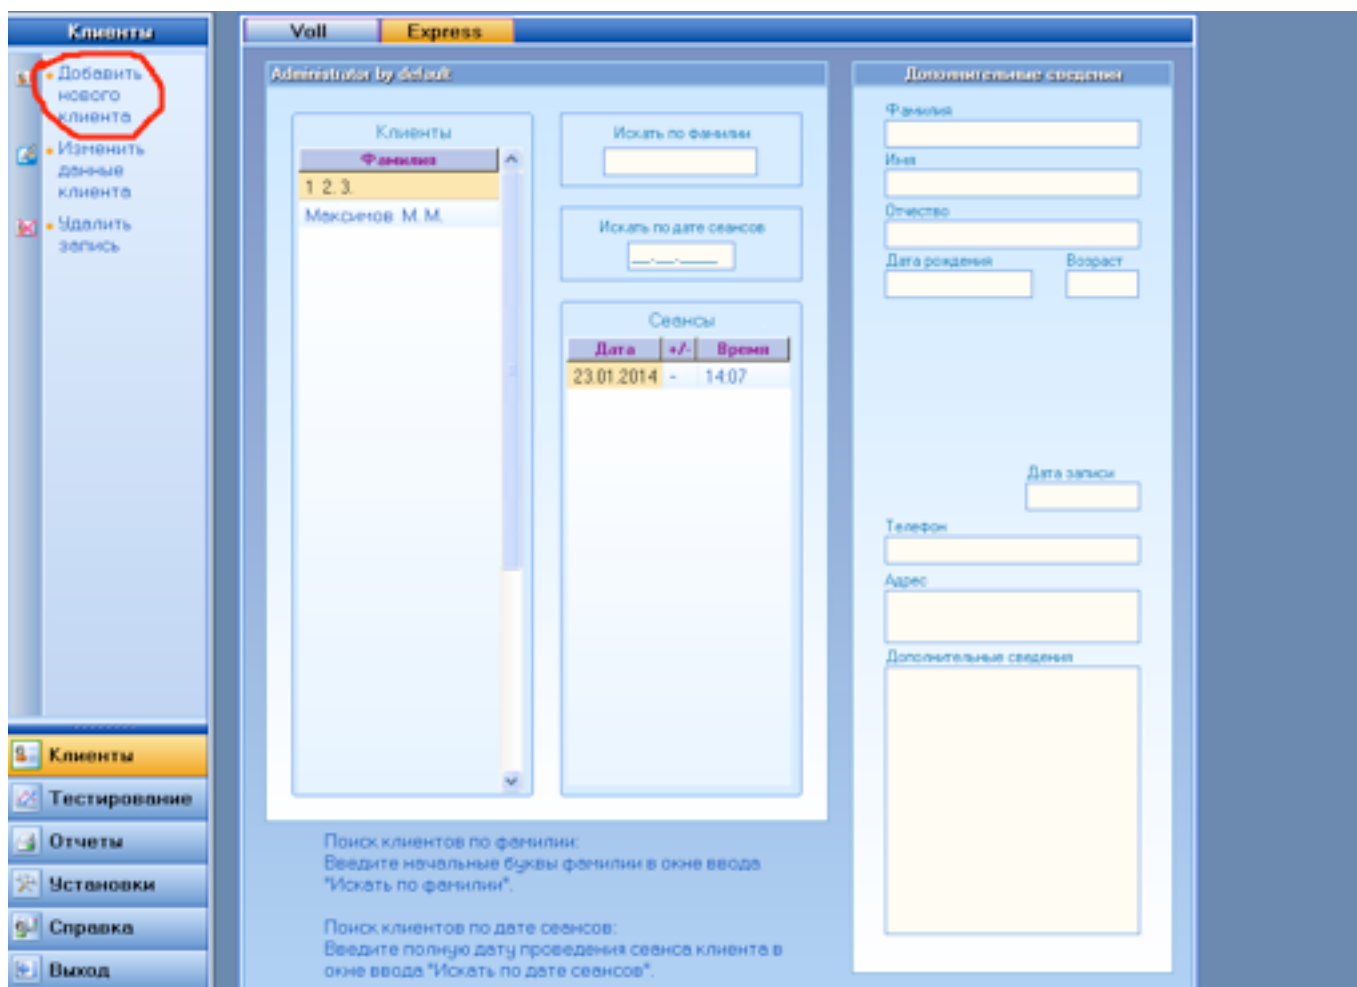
Клиенты

Добавить нового клиента

Изменить данные клиента

Удалить запись

Voll | Express

Administrator by default

Клиенты

| Фамилия |
|---|
| 1 2 3 |
| Максимов М. М. |

Искать по фамилии

Искать по дате сеансов

__.__.____

Сеансы

| Дата | +/- | Время |
|---|---|---|
| 23.01.2014 | - | 14:07 |

Дополнительные сведения

Фамилия

Имя

Отчество

Дата рождения

Возраст

Дата записи

Телефон

Адрес

Дополнительные сведения

Поиск клиентов по фамилии:
Введите начальные буквы фамилии в окне ввода "Искать по фамилии".

Поиск клиентов по дате сеансов:
Введите полную дату проведения сеанса клиента в окне ввода "Искать по дате сеансов".

Клиенты

Тестирование

Отчеты

Установки

Справка

Выход